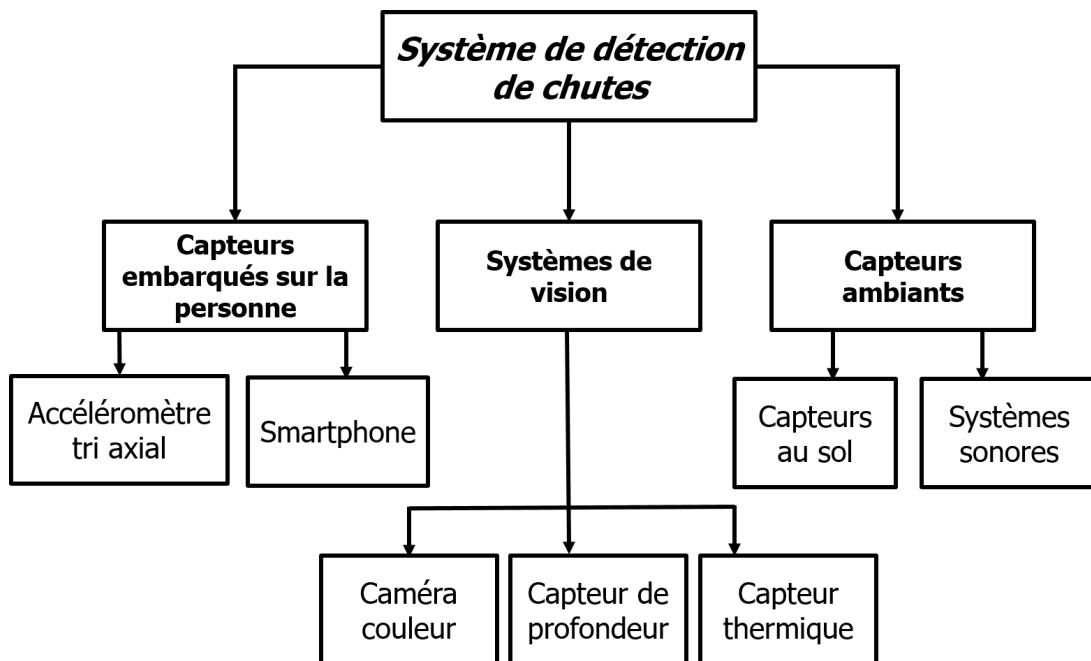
Système de détection de chutes

Capteurs embarqués sur la personne

Systèmes de vision

Capteurs ambiants

Accéléromètre tri axial

Smartphone

Capteurs au sol

Systèmes sonores

Caméra couleur

Capteur de profondeur

Capteur thermique